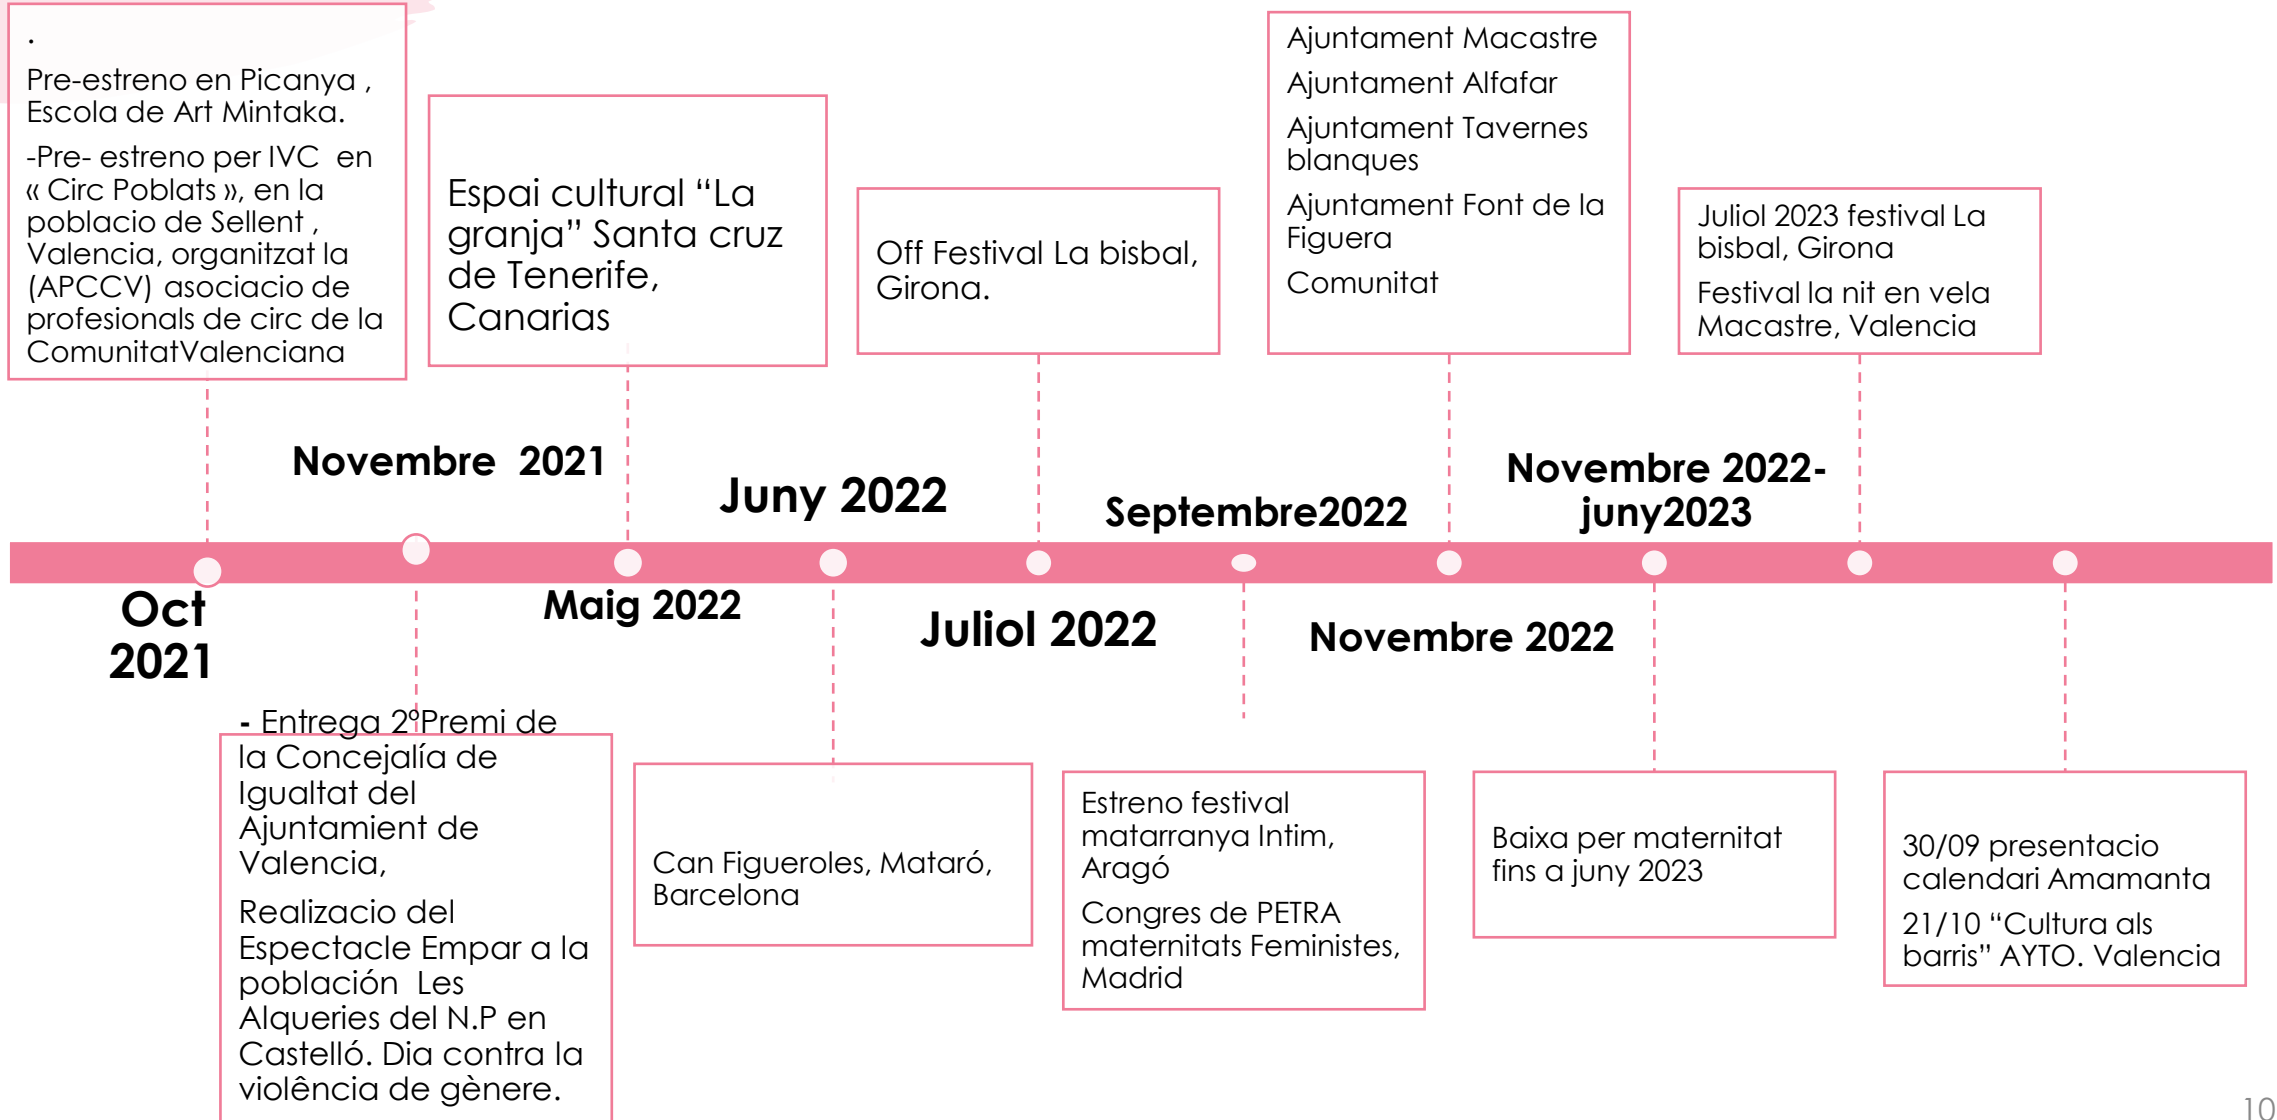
.
Pre-estreno en Picanya , Escola de Art Mintaka.

-Pre- estreno per IVC en « Circ Poblats », en la poblacio de Sellent , Valencia, organitzat la (APCCV) asociacio de profesionals de circ de la ComunitatValenciana

Espai cultural “La granja” Santa cruz de Tenerife, Canarias

Off Festival La bisbal, Girona.

Ajuntament Macastre

Ajuntament Alfafar

Ajuntament Tavernes blanques

Ajuntament Font de la Figuera

Comunitat

Juliol 2023 festival La bisbal, Girona

Festival la nit en vela Macastre, Valencia

Novembre 2021

Juny 2022

Septembre2022

Novembre 2022- juny2023

Oct 2021

Maig 2022

Juliol 2022

Novembre 2022

- Entrega 2ºPremi de la Concejalía de Igualtat del Ajuntament de Valencia,

Realizacio del Espectacle Empar a la población Les Alqueries del N.P en Castelló. Dia contra la violência de gènere.

Can Figueroles, Mataró, Barcelona

Estreno festival matarranya Intim, Aragó

Congres de PETRA maternitats Feministes, Madrid

Baixa per maternitat fins a juny 2023

30/09 presentacio calendari Amamanta

21/10 “Cultura als barris” AYTO. Valencia

10